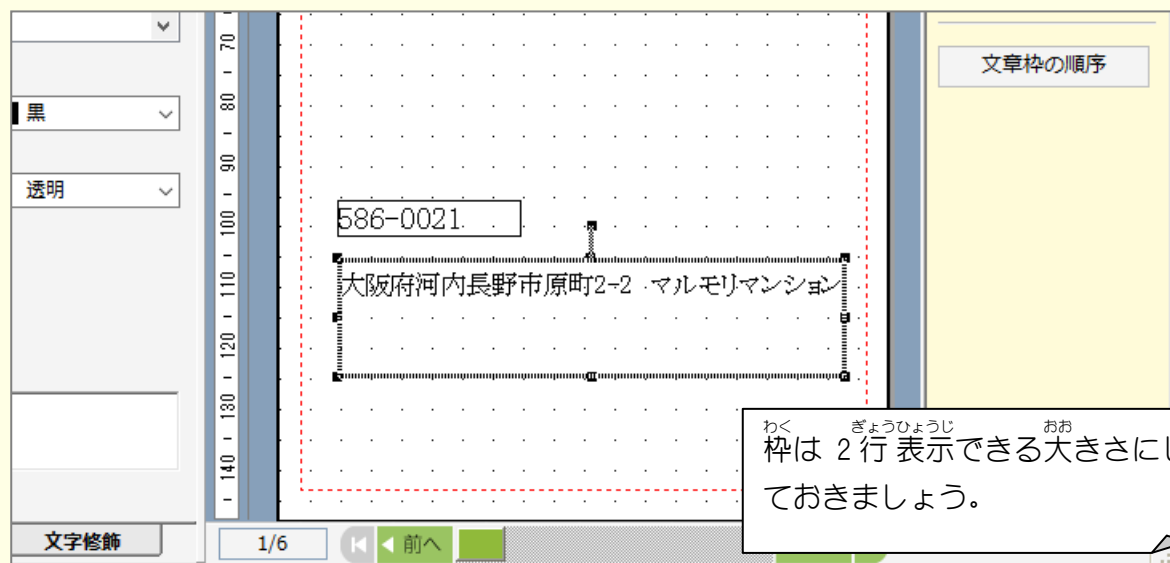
黒

透明

文字修飾

70
80
90
100
110
120
130
140

586-0021

大阪府河内長野市原町2-2 マルモリマンション

1/6

前へ

文章枠の順序

わく　ぎょうひょうじ　おお
枠は 2 行 表示できる大きさにし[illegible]
ておきましょう。